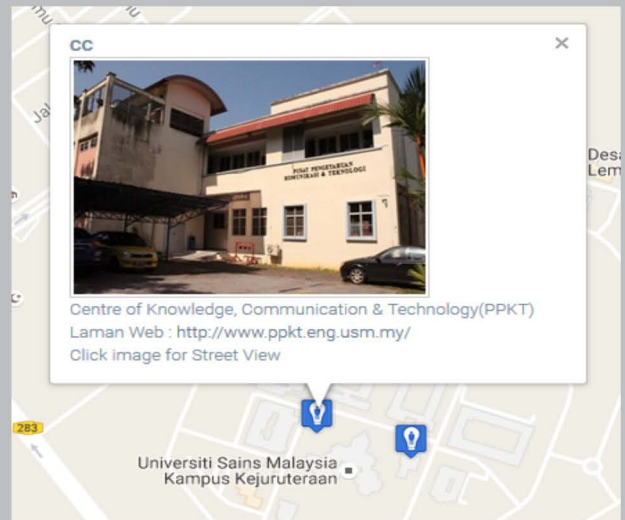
CC

×

PUSAT PENGETAHUAN KOMUNIKASI & TEKNOLOGI

Centre of Knowledge, Communication & Technology(PPKT)
Laman Web : http://www.ppkt.eng.usm.my/
Click image for Street View

Jal

Desa
Lem

283

Universiti Sains Malaysia
Kampus Kejuruteraan